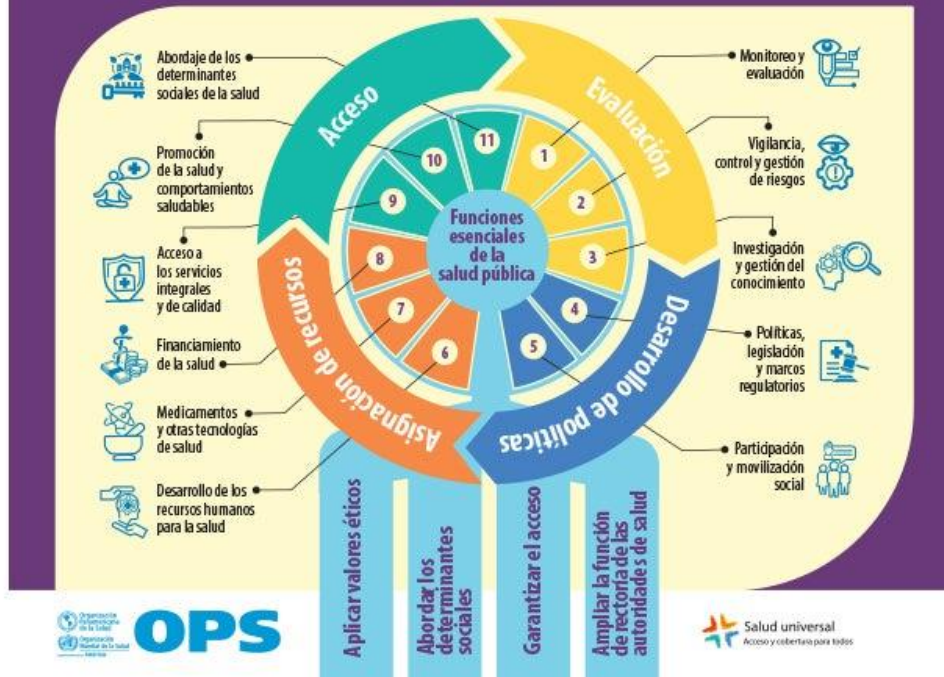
Abordaje de los determinantes sociales de la salud

Promoción de la salud y comportamientos saludables

Acceso a los servicios integrales y de calidad

Financiamiento de la salud

Medicamentos y otras tecnologías de salud

Desarrollo de los recursos humanos para la salud

Acceso

Evaluación

Desarrollo de políticas

Asignación de recursos

11

10

9

8

7

6

1

2

3

4

5

Funciones esenciales de la salud pública

Monitoreo y evaluación

Vigilancia, control y gestión de riesgos

Investigación y gestión del conocimiento

Políticas, legislación y marcos regulatorios

Participación y movilización social

Aplicar valores éticos

Abordar los determinantes sociales

Garantizar el acceso

Ampliar la función de rectoría de las autoridades de salud

Organización Panamericana de la Salud

Organización Mundial de la Salud

OPS

Salud universal
Acceso y cobertura para todos